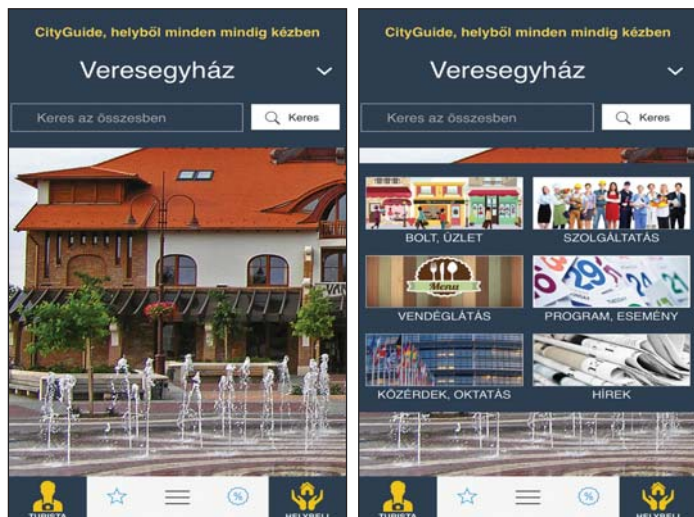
CityGuide, helyből minden mindig kézben

Veresegyház

Keres az összesben

Keres

TURISTA

HELYBELI

CityGuide, helyből minden mindig kézben

Veresegyház

Keres az összesben

Keres

BOLT, ÜZLET

SZOLGÁLTATÁS

Menu

VENDÉGLÁTÁS

PROGRAM, ESEMÉNY

KÖZÉRDEK, OKTATÁS

HÍREK

TURISTA

HELYBELI